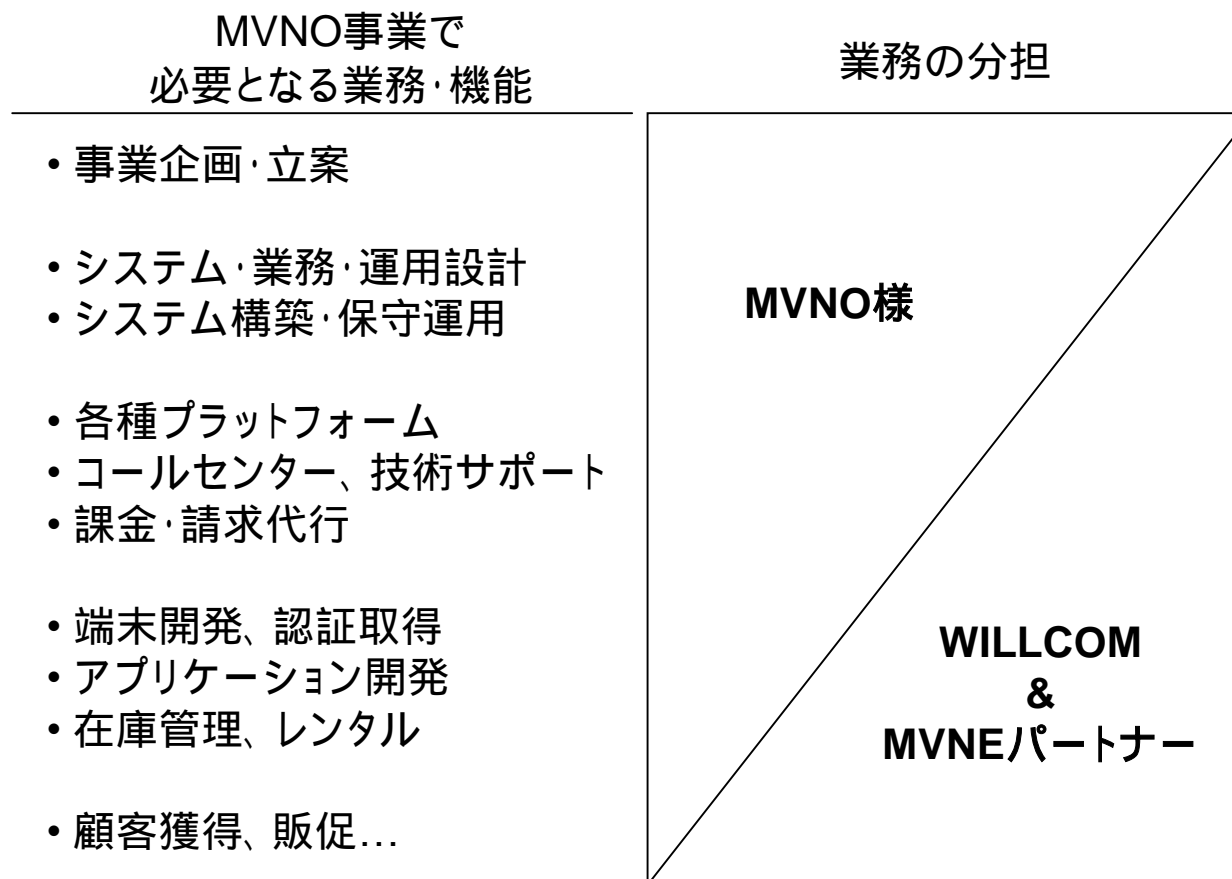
MVNO事業で
必要となる業務･機能

業務の分担

• 事業企画･立案

• システム･業務･運用設計
• システム構築･保守運用

• 各種プラットフォーム
• コールセンター、技術サポート
• 課金･請求代行

• 端末開発、認証取得
• アプリケーション開発
• 在庫管理、レンタル

• 顧客獲得、販促…

MVNO様

WILLCOM
&
MVNEパートナー